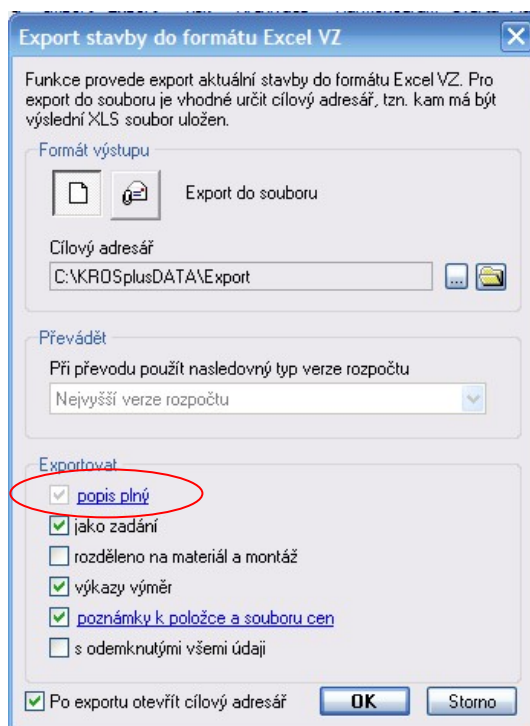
Export stavby do formátu Excel VZ

Funkce provede export aktuální stavby do formátu Excel VZ. Pro export do souboru je vhodné určit cílový adresář, tzn. kam má být výslední XLS soubor uložen.

Formát výstupu

Export do souboru

Cílový adresář

C:\KROSplusDATA\Export

...

Převádět

Při převodu použít nasledovný typ verze rozpočtu

Nejvyšší verze rozpočtu

Exportovat

popis plný

jako zadání

rozděleno na materiál a montáž

výkazy výměr

poznámky k položce a souboru cen

s odemknutými všemi údaji

Po exportu otevřít cílový adresář

OK

Storno